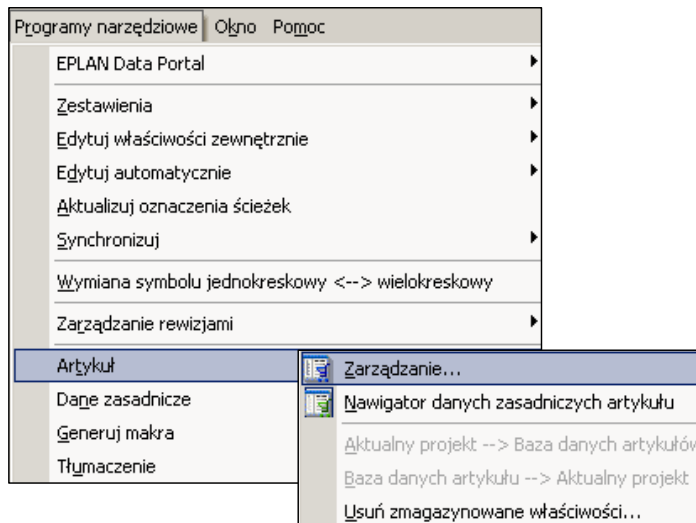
Programy narzędziowe Okno Pomoc

EPLAN Data Portal

Zestawienia

Edytuj właściwości zewnętrznie

Edytuj automatycznie

Aktualizuj oznaczenia ścieżek

Synchronizuj

Wymiana symbolu jednokreskowy <--> wielokreskowy

Zarządzanie rewizjami

Artykuł

Dane zasadnicze

Generuj makra

Tłumaczenie

Zarządzanie...

Nawigator danych zasadniczych artykułu

Aktualny projekt --> Baza danych artykułów

Baza danych artykułu --> Aktualny projekt

Usuń zmagazynowane właściwości...